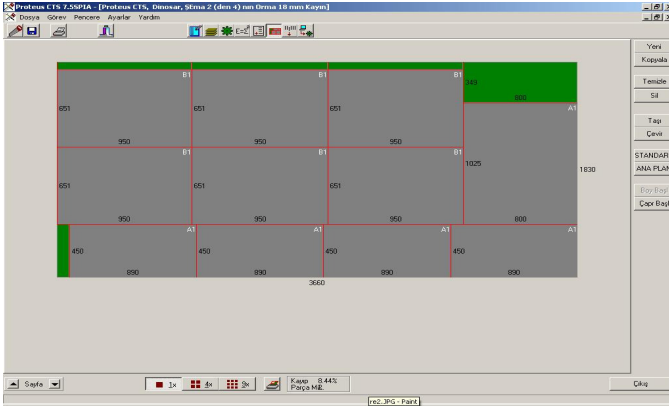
Proteus CTS 7.55PIA - [Proteus CTS, Dinosar, Şema 2 (den 4) nın Orma 18 mm Kayın]

Dosya Görev Pencere Ayarlar Yardım

B1
651
950

B1
651
950

B1
651
950

348
800

A1
1025
800

B1
651
950

B1
651
950

B1
651
950

1830

A1
450
890

A1
450
890

A1
450
890

A1
450
890

3660

Yeni
Kopyala
Temizle
Sil
Taşı
Çevir
STANDAR
ANA PLAN
Boy Baş
Çapr Başl

Sayfa
1x
4x
9x
Kayıp 8.44%
Parça Mik.

re2.JPG - Paint

Çıkış